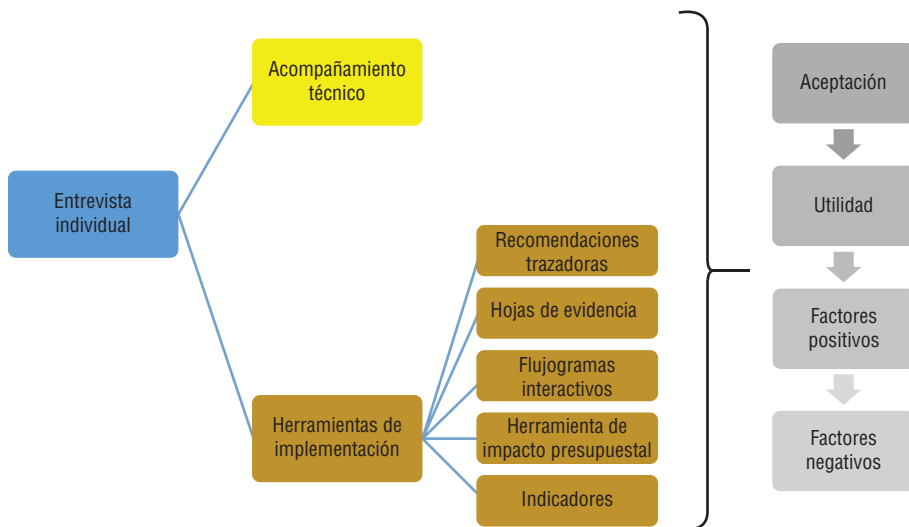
Entrevista individual

Acompañamiento técnico

Herramientas de implementación

Recomendaciones trazadoras

Hojas de evidencia

Flujogramas interactivos

Herramienta de impacto presupuestal

Indicadores

Aceptación

Utilidad

Factores positivos

Factores negativos